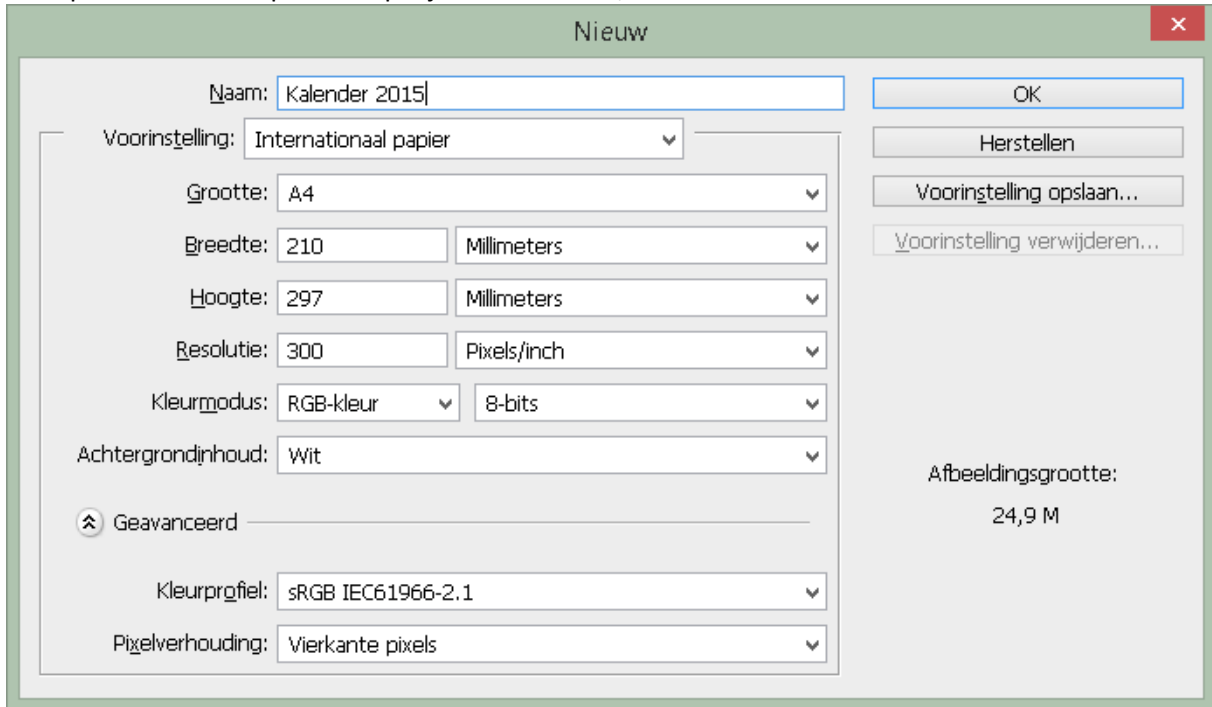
Nieuw

Naam: Kalender 2015

Voorinstelling: Internationaal papier

Grootte: A4

Breedte: 210 Millimeters

Hoogte: 297 Millimeters

Resolutie: 300 Pixels/inch

Kleurmodus: RGB-kleur 8-bits

Achtergrondinhoud: Wit

Geavanceerd

Kleurprofiel: sRGB IEC61966-2.1

Pixelverhouding: Vierkante pixels

OK

Herstellen

Voorinstelling opslaan...

Voorinstelling verwijderen...

Afbeeldingsgrootte:

24,9 M